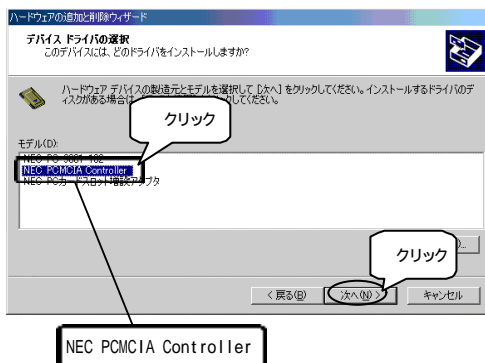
ハードウェアの追加と削除ウィザード

デバイス ドライバの選択
このデバイスには、どのドライバをインストールしますか?

ハードウェア デバイスの製造元とモデルを選択して [次へ] をクリックしてください。インストールするドライバのディスクがある場合は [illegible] してください。

クリック

モデル(D):

NEC PC-9801-102
NEC PCMCIA Controller
NEC PCカー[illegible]スロット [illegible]アダプタ

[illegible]...

クリック

< 戻る(B)　次へ(N) >　キャンセル

NEC PCMCIA Controller